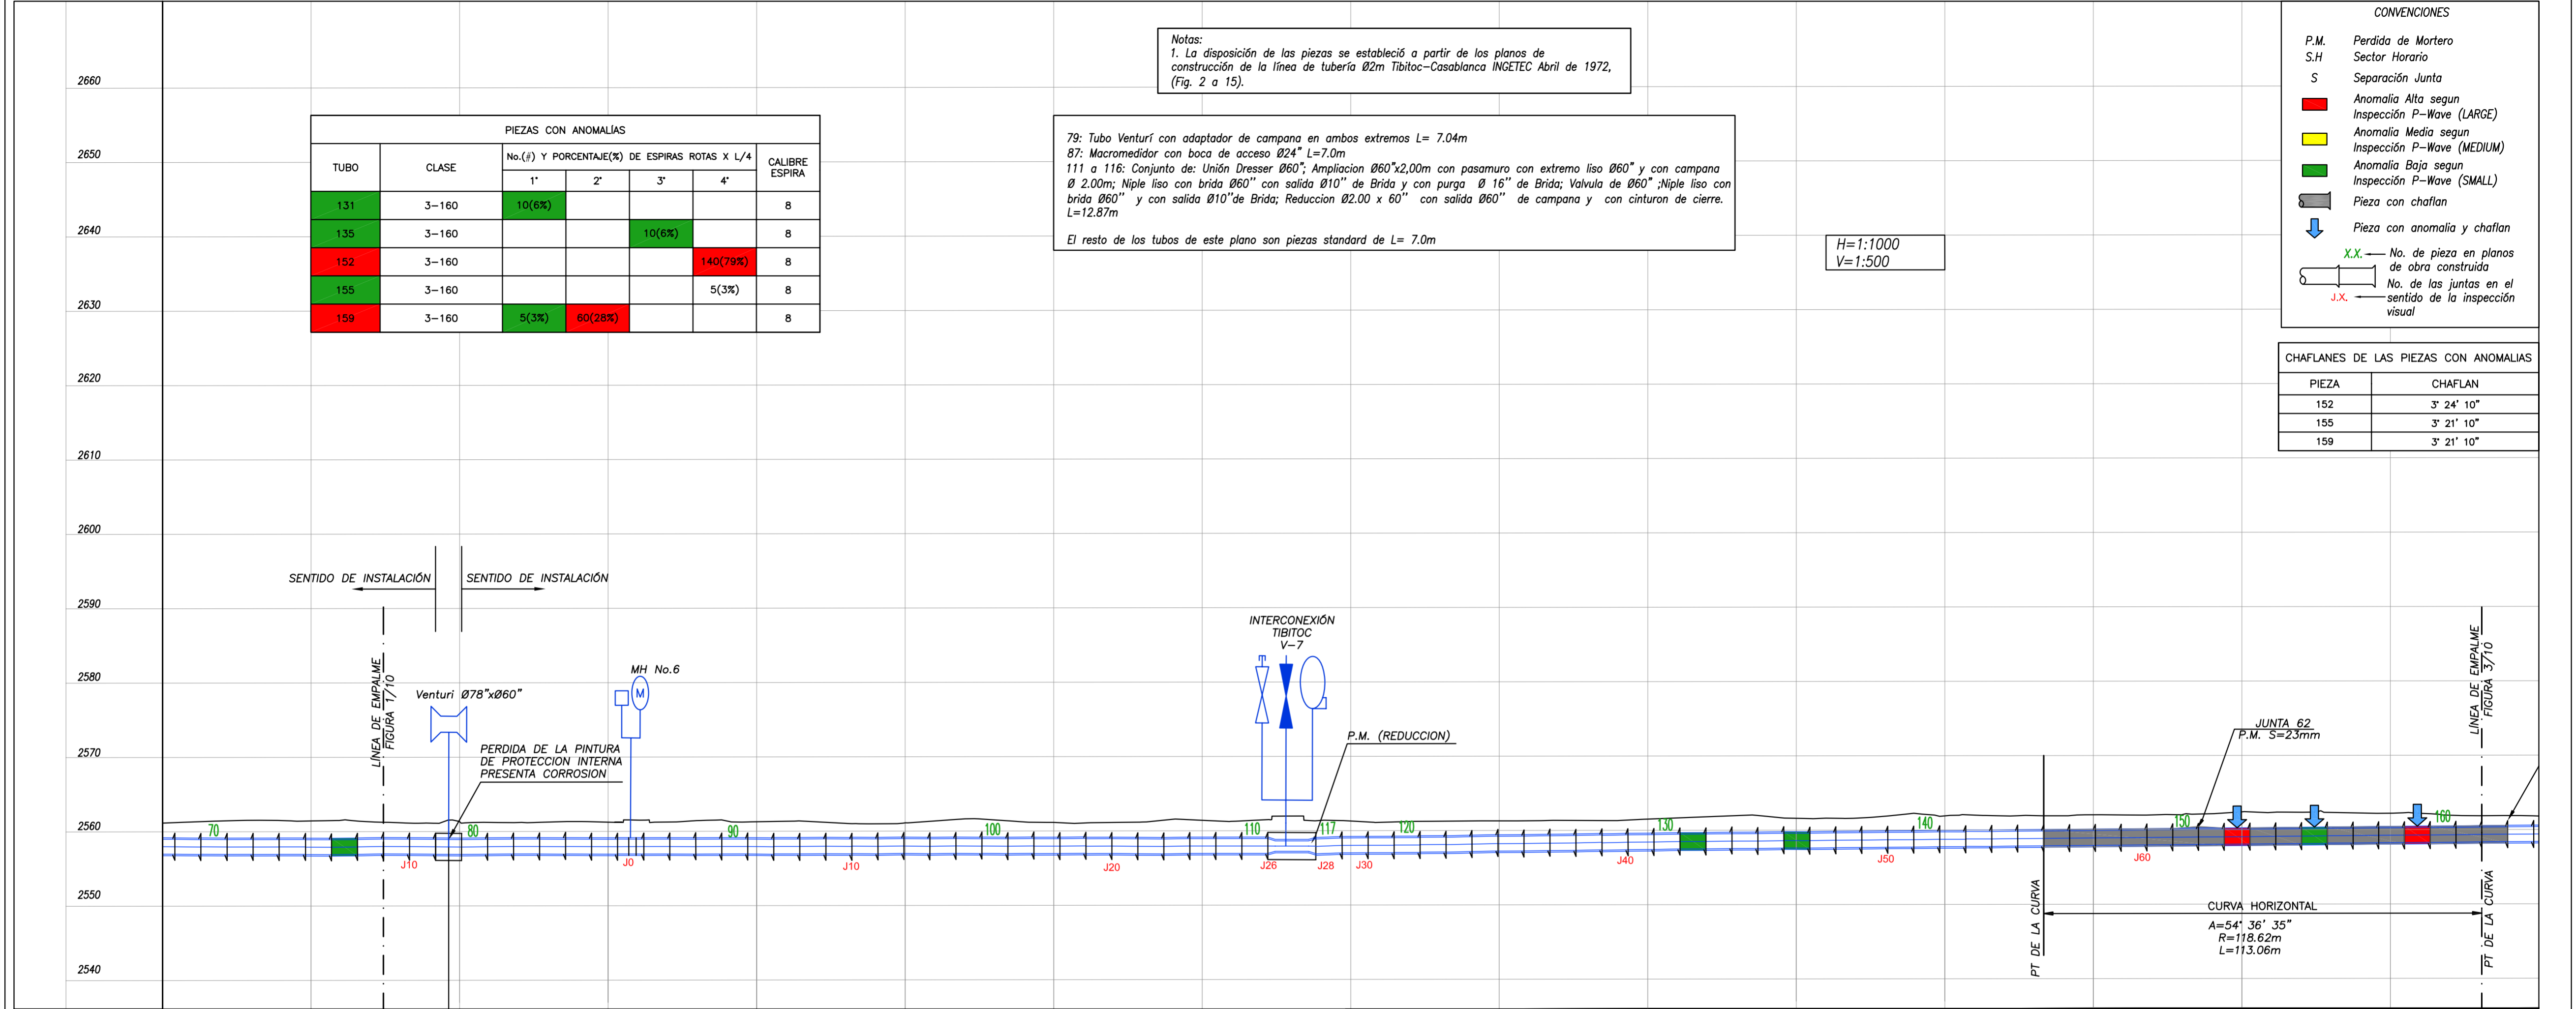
2660
2650
2640
2630
2620
2610
2600
2590
2580
2570
2560
2550
2540

PIEZAS CON ANOMALÍAS

| TUBO | CLASE | No.(#) Y PORCENTAJE(%) DE ESPIRAS ROTAS X L/4 1° | 2° | 3° | 4° | CALIBRE ESPIRA |
|---|---|---|---|---|---|---|
| 131 | 3-160 | 10(6%) | | | | 8 |
| 135 | 3-160 | | | 10(6%) | | 8 |
| 152 | 3-160 | | | | 140(79%) | 8 |
| 155 | 3-160 | | | | 5(3%) | 8 |
| 159 | 3-160 | 5(3%) | 60(28%) | | | 8 |

Notas:
1. La disposición de las piezas se estableció a partir de los planos de construcción de la línea de tubería Ø2m Tibitoc-Casablanca INGETEC Abril de 1972, (Fig. 2 a 15).

79: Tubo Venturí con adaptador de campana en ambos extremos L= 7.04m
87: Macromedidor con boca de acceso Ø24" L=7.0m
111 a 116: Conjunto de: Unión Dresser Ø60"; Ampliacion Ø60"x2,00m con pasamuro con extremo liso Ø60" y con campana Ø 2.00m; Niple liso con brida Ø60'' con salida Ø10'' de Brida y con purga Ø 16'' de Brida; Valvula de Ø60" ;Niple liso con brida Ø60'' y con salida Ø10''de Brida; Reduccion Ø2.00 x 60'' con salida Ø60'' de campana y con cinturon de cierre. L=12.87m

El resto de los tubos de este plano son piezas standard de L= 7.0m

H=1:1000
V=1:500

CONVENCIONES
P.M. Perdida de Mortero
S.H Sector Horario
S Separación Junta
Anomalia Alta segun Inspección P-Wave (LARGE)
Anomalia Media segun Inspección P-Wave (MEDIUM)
Anomalia Baja segun Inspección P-Wave (SMALL)
Pieza con chaflan
Pieza con anomalia y chaflan
X.X. No. de pieza en planos de obra construida
J.X. No. de las juntas en el sentido de la inspección visual

CHAFLANES DE LAS PIEZAS CON ANOMALIAS

| PIEZA | CHAFLAN |
|---|---|
| 152 | 3° 24' 10" |
| 155 | 3° 21' 10" |
| 159 | 3° 21' 10" |

SENTIDO DE INSTALACIÓN
SENTIDO DE INSTALACIÓN
LINEA DE EMPALME FIGURA 1/10
Venturi Ø78"xØ60"
MH No.6
M
PERDIDA DE LA PINTURA DE PROTECCION INTERNA PRESENTA CORROSION
INTERCONEXIÓN TIBITOC V-7
P.M. (REDUCCION)
JUNTA 62
P.M. S=23mm
LINEA DE EMPALME FIGURA 3/10
70 80 90 100 110 117 120 130 140 150 160
J10 J0 J10 J20 J26 J28 J30 J40 J50 J60
PT DE LA CURVA
CURVA HORIZONTAL
A=54° 36' 35"
R=118.62m
L=113.06m
PT DE LA CURVA